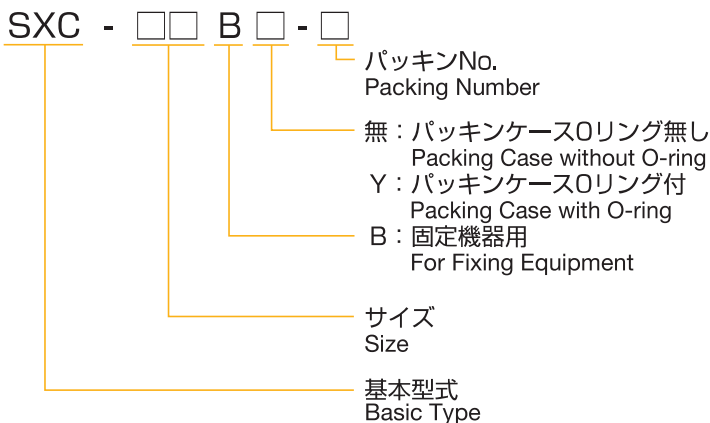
SXC - □□ B □ - □

パッキンNo.
Packing Number

無：パッキンケースOリング無し
Packing Case without O-ring

Y：パッキンケースOリング付
Packing Case with O-ring

B：固定機器用
For Fixing Equipment

サイズ
Size

基本型式
Basic Type